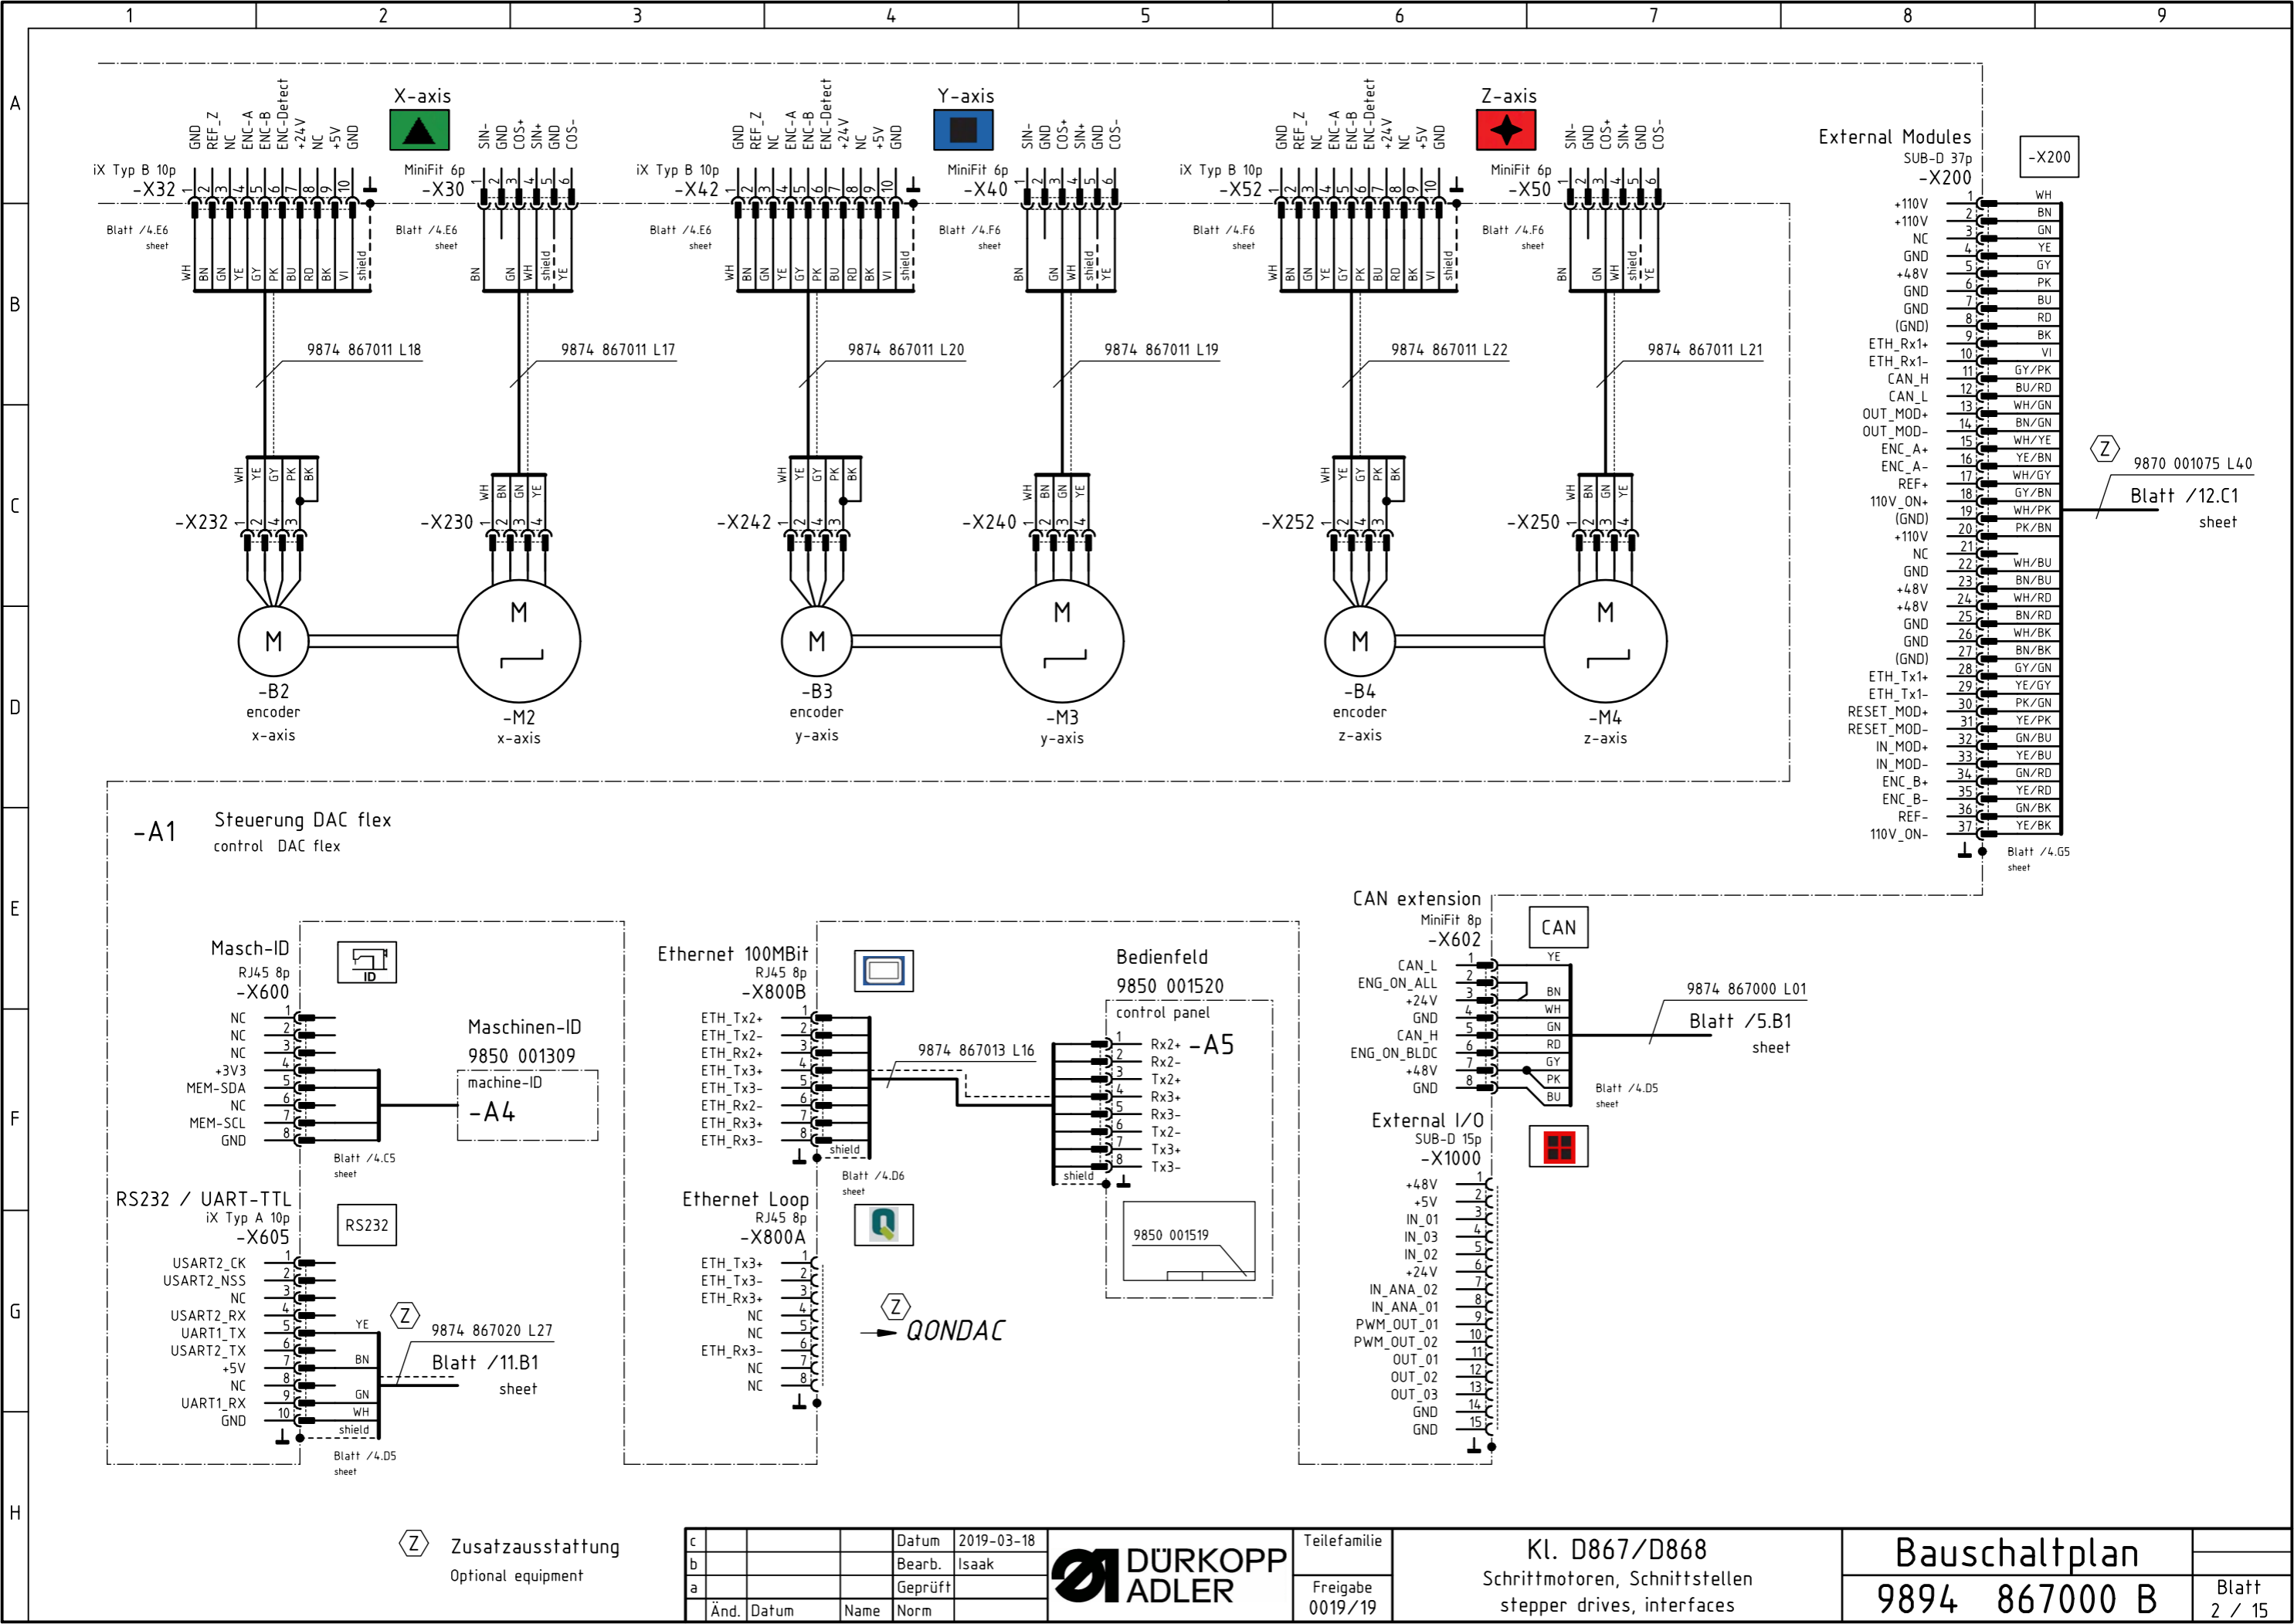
1 2 3 4 5 6 7 8 9

A B C D E F G H

X-axis
GND REF_Z NC ENC-A ENC-B ENC-Detect +24V NC +5V GND
iX Typ B 10p
-X32 1 2 3 4 5 6 7 8 9 10
Blatt /4.E6 sheet
WH BN GN YE GY PK BU RD BK VI shield
MiniFit 6p
-X30 1 2 3 4 5 6
SIN- GND COS+ SIN+ GND COS-
Blatt /4.E6 sheet
BN GN WH shield YE
9874 867011 L18
9874 867011 L17
WH YE GY PK BK
-X232 1 2 4 3
WH BN GN YE
-X230 1 2 3 4
M
-B2
encoder
x-axis
M
-M2
x-axis

Y-axis
GND REF_Z NC ENC-A ENC-B ENC-Detect +24V NC +5V GND
iX Typ B 10p
-X42 1 2 3 4 5 6 7 8 9 10
Blatt /4.E6 sheet
WH BN GN YE GY PK BU RD BK VI shield
MiniFit 6p
-X40 1 2 3 4 5 6
SIN- GND COS+ SIN+ GND COS-
Blatt /4.F6 sheet
BN GN WH shield YE
9874 867011 L20
9874 867011 L19
WH YE GY PK BK
-X242 1 2 4 3
WH BN GN YE
-X240 1 2 3 4
M
-B3
encoder
y-axis
M
-M3
y-axis

Z-axis
GND REF_Z NC ENC-A ENC-B ENC-Detect +24V NC +5V GND
iX Typ B 10p
-X52 1 2 3 4 5 6 7 8 9 10
Blatt /4.E6 sheet
WH BN GN YE GY PK BU RD BK VI shield
MiniFit 6p
-X50 1 2 3 4 5 6
SIN- GND COS+ SIN+ GND COS-
Blatt /4.F6 sheet
BN GN WH shield YE
9874 867011 L22
9874 867011 L21
WH YE GY PK BK
-X252 1 2 4 3
WH BN GN YE
-X250 1 2 3 4
M
-B4
encoder
z-axis
M
-M4
z-axis

External Modules
SUB-D 37p
-X200
-X200
+110V 1 WH
+110V 2 BN
NC 3 GN
GND 4 YE
+48V 5 GY
GND 6 PK
GND 7 BU
(GND) 8 RD
ETH_Rx1+ 9 BK
ETH_Rx1- 10 VI
CAN_H 11 GY/PK
CAN_L 12 BU/RD
OUT_MOD+ 13 WH/GN
OUT_MOD- 14 BN/GN
ENC_A+ 15 WH/YE
ENC_A- 16 YE/BN
REF+ 17 WH/GY
110V_ON+ 18 GY/BN
(GND) 19 WH/PK
+110V 20 PK/BN
NC 21
GND 22 WH/BU
+48V 23 BN/BU
+48V 24 WH/RD
GND 25 BN/RD
GND 26 WH/BK
(GND) 27 BN/BK
ETH_Tx1+ 28 GY/GN
ETH_Tx1- 29 YE/GY
RESET_MOD+ 30 PK/GN
RESET_MOD- 31 YE/PK
IN_MOD+ 32 GN/BU
IN_MOD- 33 YE/BU
ENC_B+ 34 GN/RD
ENC_B- 35 YE/RD
REF- 36 GN/BK
110V_ON- 37 YE/BK
Blatt /4.G5 sheet
Z
9870 001075 L40
Blatt /12.C1
sheet

-A1 Steuerung DAC flex
control DAC flex

Masch-ID
RJ45 8p
-X600
NC 1
NC 2
NC 3
+3V3 4
MEM-SDA 5
NC 6
MEM-SCL 7
GND 8
ID
Blatt /4.C5 sheet
Maschinen-ID
9850 001309
machine-ID
-A4

RS232 / UART-TTL
iX Typ A 10p
-X605
RS232
USART2_CK 1
USART2_NSS 2
NC 3
USART2_RX 4
UART1_TX 5
USART2_TX 6
+5V 7
NC 8
UART1_RX 9
GND 10
YE BN GN WH shield
Z
9874 867020 L27
Blatt /11.B1
sheet
Blatt /4.D5 sheet

Ethernet 100MBit
RJ45 8p
-X800B
ETH_Tx2+ 1
ETH_Tx2- 2
ETH_Rx2+ 3
ETH_Tx3+ 4
ETH_Tx3- 5
ETH_Rx2- 6
ETH_Rx3+ 7
ETH_Rx3- 8
shield
Blatt /4.D6 sheet
9874 867013 L16
Bedienfeld
9850 001520
control panel
1 Rx2+ -A5
2 Rx2-
3 Tx2+
4 Rx3+
5 Rx3-
6 Tx2-
7 Tx3+
8 Tx3-
shield
9850 001519

Ethernet Loop
RJ45 8p
-X800A
ETH_Tx3+ 1
ETH_Tx3- 2
ETH_Rx3+ 3
NC 4
NC 5
ETH_Rx3- 6
NC 7
NC 8
Z
QONDAC

CAN extension
MiniFit 8p
-X602
CAN
CAN_L 1 YE
ENG_ON_ALL 2
+24V 3 BN
GND 4 WH
CAN_H 5 GN
ENG_ON_BLDC 6 RD
+48V 7 GY
GND 8 PK
BU
9874 867000 L01
Blatt /5.B1
sheet
Blatt /4.D5 sheet

External I/O
SUB-D 15p
-X1000
+48V 1
+5V 2
IN_01 3
IN_03 4
IN_02 5
+24V 6
IN_ANA_02 7
IN_ANA_01 8
PWM_OUT_01 9
PWM_OUT_02 10
OUT_01 11
OUT_02 12
OUT_03 13
GND 14
GND 15

Z Zusatzausstattung
Optional equipment

| c | | | Datum | 2019-03-18 |
|---|---|---|---|---|
| b | | | Bearb. | Isaak |
| a | | | Geprüft | |
| Änd. | Datum | Name | Norm | |

DÜRKOPP ADLER
Teilefamilie
Freigabe
0019/19
Kl. D867/D868
Schrittmotoren, Schnittstellen
stepper drives, interfaces
Bauschaltplan
9894 867000 B
Blatt
2 / 15